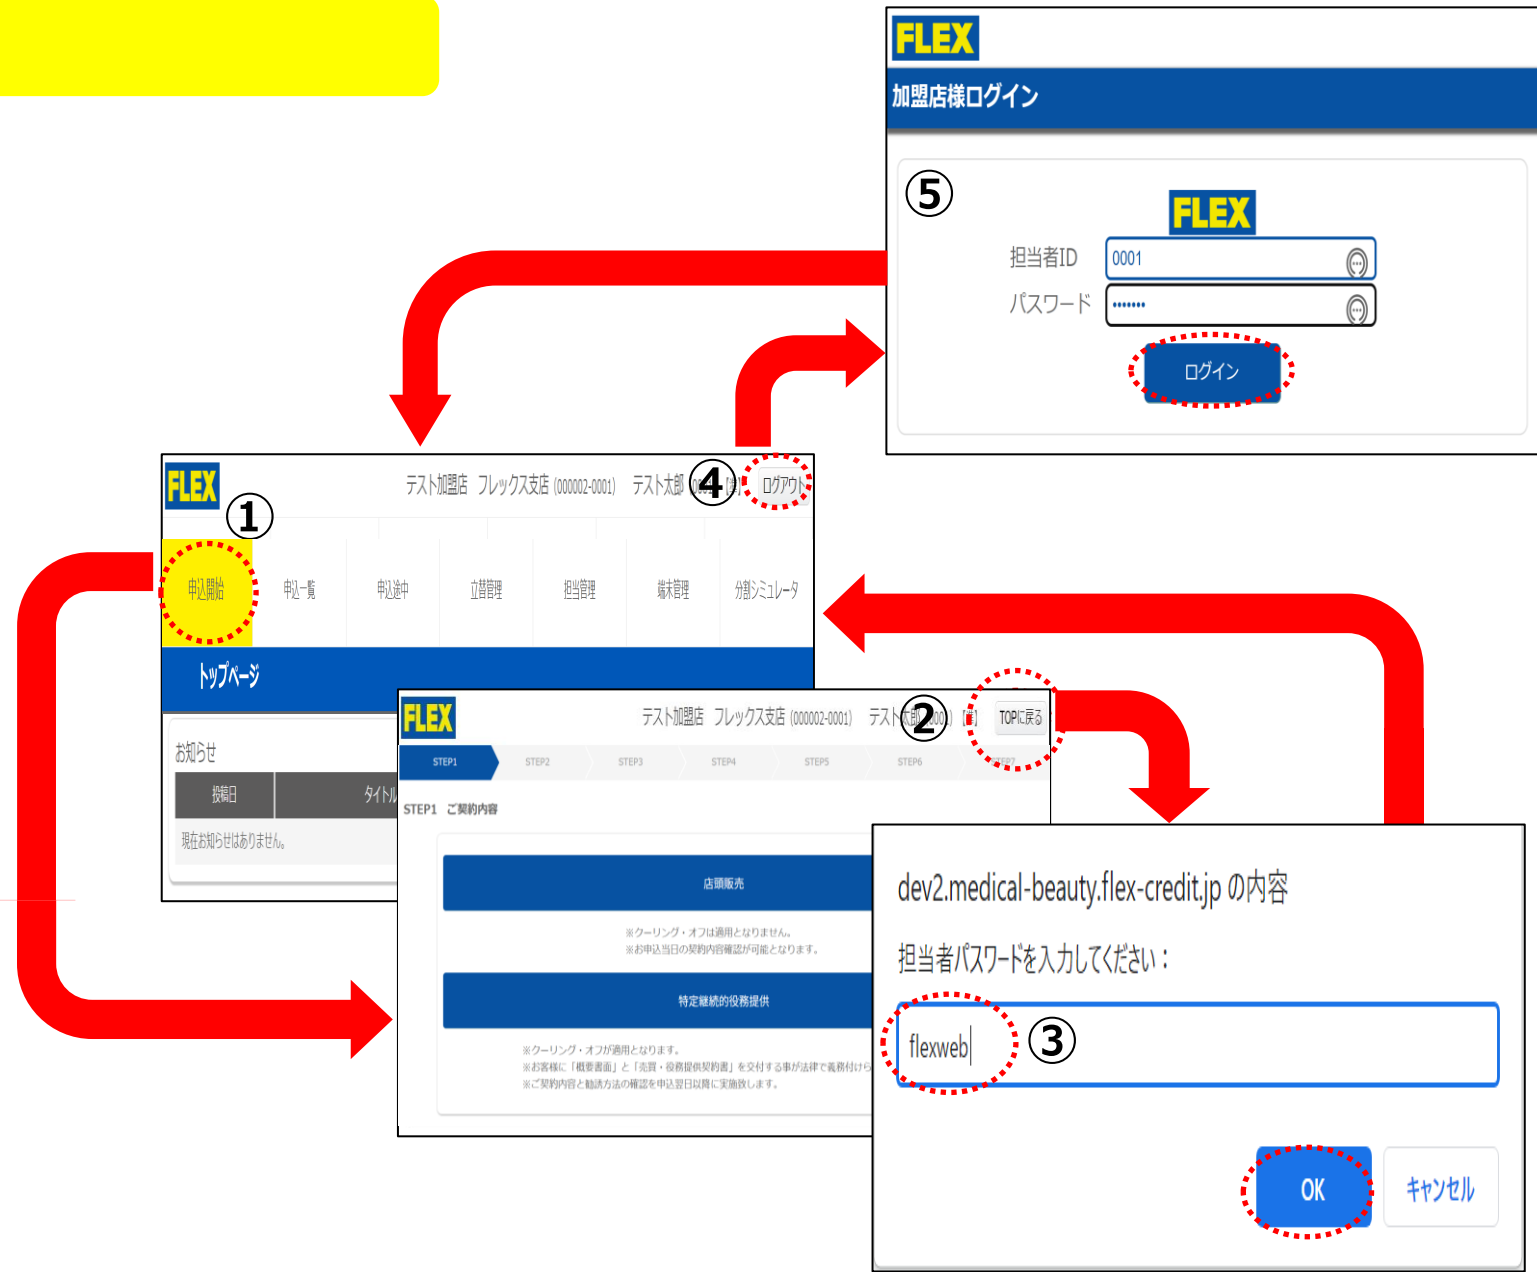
FLEX
加盟店様ログイン
⑤
FLEX
担当者ID 0001
パスワード •••••••
ログイン

FLEX テスト加盟店 フレックス支店 (000002-0001) テスト太郎 ④ ログアウト
①
申込開始 申込一覧 申込途中 立替管理 担当管理 端末管理 分割シミュレータ
トップページ
お知らせ
| 投稿日 | タイトル |
|---|---|
| 現在お知らせはありません。 | |

FLEX テスト加盟店 フレックス支店 (000002-0001) テスト太郎 ② TOPに戻る
STEP1 STEP2 STEP3 STEP4 STEP5 STEP6 STEP7
STEP1 ご契約内容
店頭販売
※クーリング・オフは適用となりません。
※お申込当日の契約内容確認が可能となります。
特定継続的役務提供
※クーリング・オフが適用となります。
※お客様に「概要書面」と「売買・役務提供契約書」を交付する事が法律で義務付けら
※ご契約内容と確認方法の確認を申込翌日以降に実施致します。

dev2.medical-beauty.flex-credit.jp の内容
担当者パスワードを入力してください：
flexweb ③
OK キャンセル